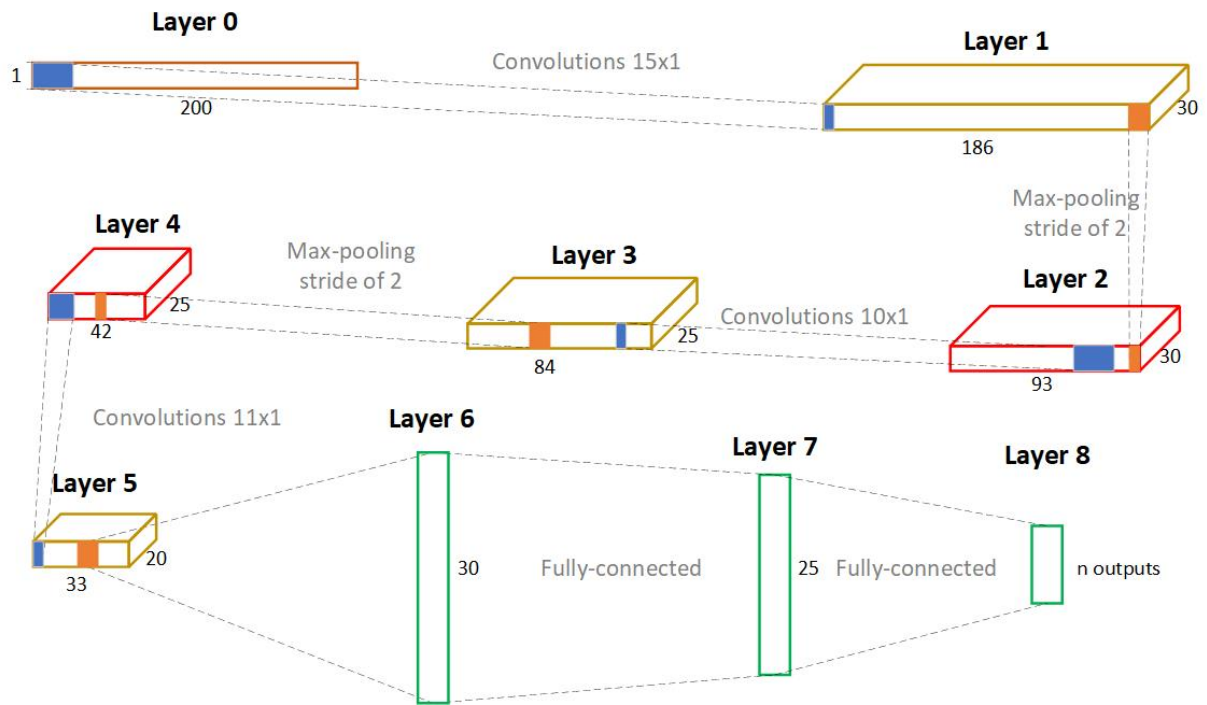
Layer 0

1

200

Convolutions 15x1

Layer 1

30

186

Max-pooling stride of 2

Layer 4

25

42

Max-pooling stride of 2

Layer 3

25

84

Convolutions 10x1

Layer 2

30

93

Convolutions 11x1

Layer 6

Layer 7

Layer 8

Layer 5

20

33

30

Fully-connected

25

Fully-connected

n outputs